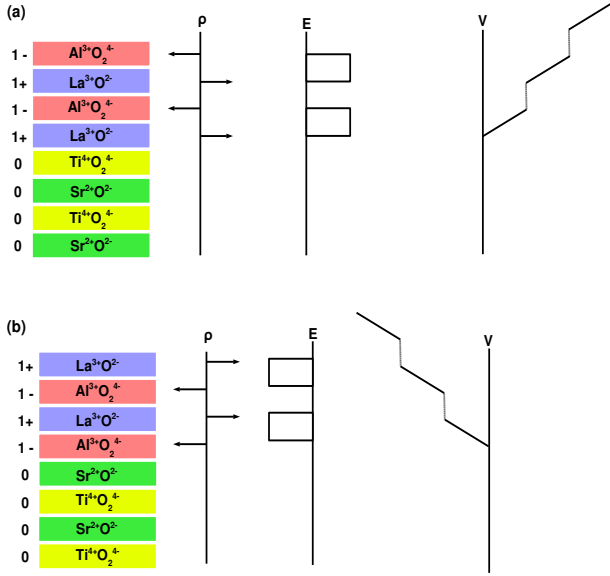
(a)

| | |
|---|---|
| 1 - | $Al^{3+}O_2^{4-}$ |
| 1+ | $La^{3+}O^{2-}$ |
| 1 - | $Al^{3+}O_2^{4-}$ |
| 1+ | $La^{3+}O^{2-}$ |
| 0 | $Ti^{4+}O_2^{4-}$ |
| 0 | $Sr^{2+}O^{2-}$ |
| 0 | $Ti^{4+}O_2^{4-}$ |
| 0 | $Sr^{2+}O^{2-}$ |

ρ

E

V

(b)

| | |
|---|---|
| 1+ | $La^{3+}O^{2-}$ |
| 1 - | $Al^{3+}O_2^{4-}$ |
| 1+ | $La^{3+}O^{2-}$ |
| 1 - | $Al^{3+}O_2^{4-}$ |
| 0 | $Sr^{2+}O^{2-}$ |
| 0 | $Ti^{4+}O_2^{4-}$ |
| 0 | $Sr^{2+}O^{2-}$ |
| 0 | $Ti^{4+}O_2^{4-}$ |

ρ

E

V